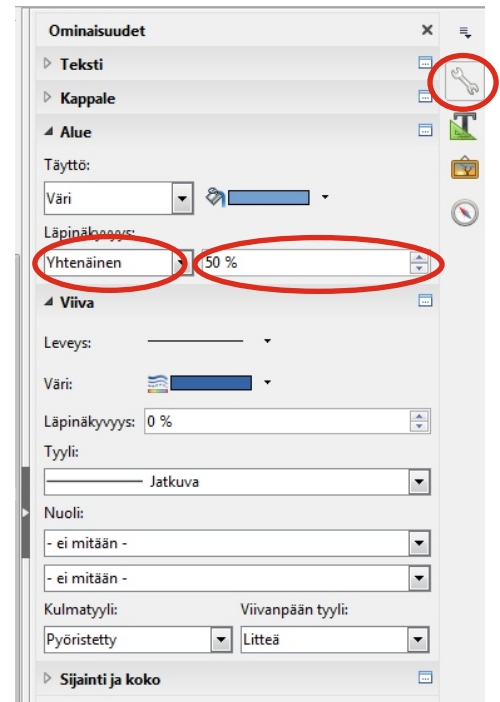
Ominaisuudet

Teksti

Kappale

Alue

Täyttö:

Väri

Läpinäkyvyys:

Yhtenäinen

50 %

Viiva

Leveys:

Väri:

Läpinäkyvyys: 0 %

Tyyli:

Jatkuva

Nuoli:

- ei mitään -

- ei mitään -

Kulmatyyli:

Viivanpään tyyli:

Pyöristetty

Litteä

Sijainti ja koko